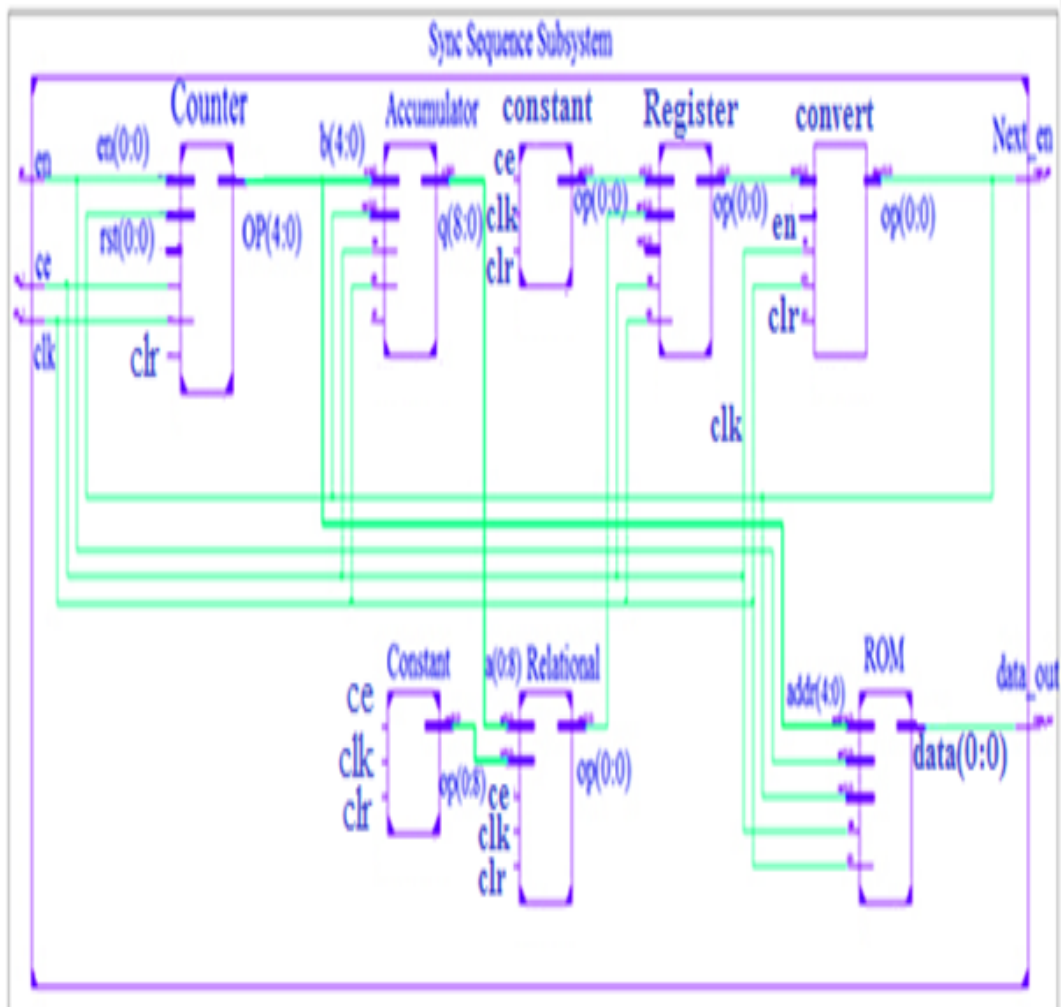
Sync Sequence Subsystem

Counter
en
en(0:0)
rst(0:0)
OP(4:0)
ce
clk
clr

Accumulator
b(4:0)
q(8:0)

constant
ce
clk
clr
op(0:0)

Register
op(0:0)

convert
en
clr
op(0:0)
Next_en

clk

Constant
ce
clk
clr
op(0:8)

a(0:8) Relational
ce
clk
clr
op(0:0)

ROM
addr(4:0)
data(0:0)
data_out